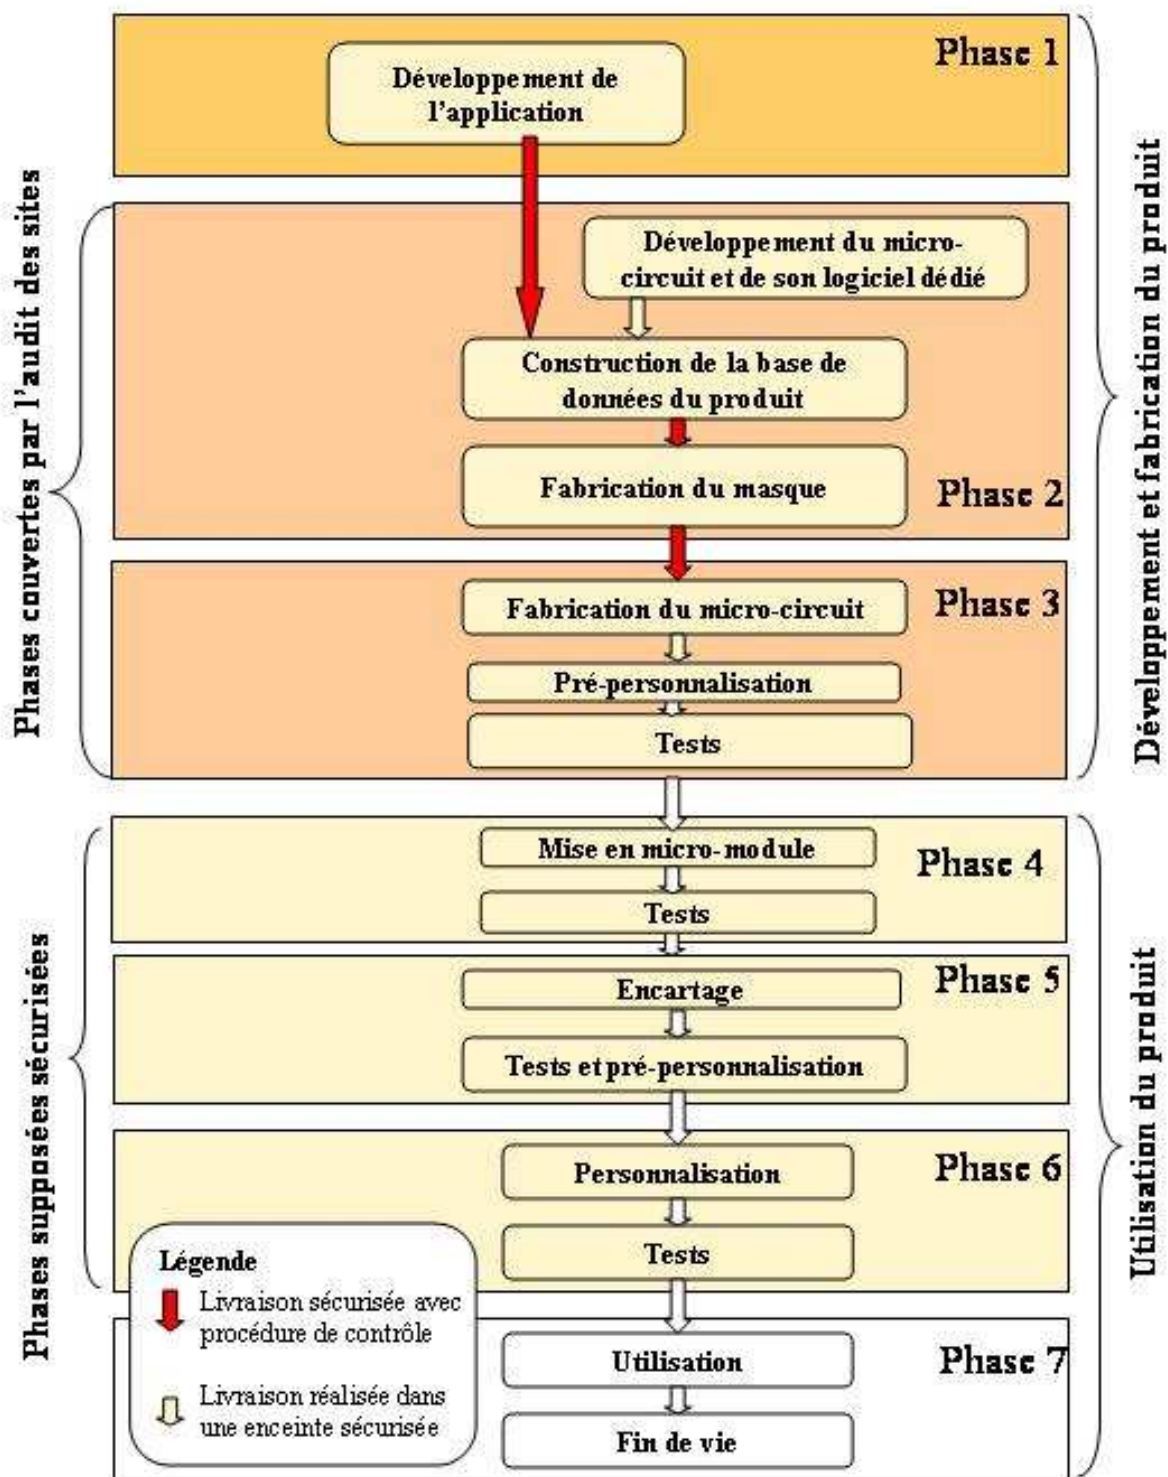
Phase 1

Développement de l'application

Développement du micro-circuit et de son logiciel dédié

Construction de la base de données du produit

Fabrication du masque

Phase 2

Phase 3

Fabrication du micro-circuit

Pré-personnalisation

Tests

Mise en micro-module

Phase 4

Tests

Phase 5

Encartage

Tests et pré-personnalisation

Phase 6

Personnalisation

Tests

Légende

Livraison sécurisée avec procédure de contrôle

Livraison réalisée dans une enceinte sécurisée

Utilisation

Phase 7

Fin de vie

Phases couvertes par l'audit des sites

Phases supposées sécurisées

Développement et fabrication du produit

Utilisation du produit